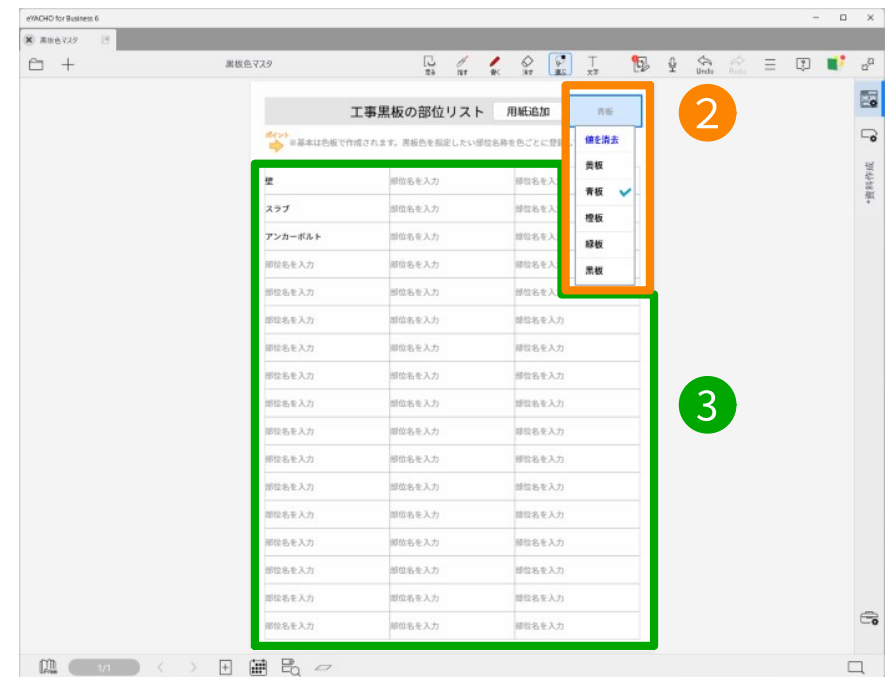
eYACHO for Business 6

黒板色マスタ

黒板色マスタ

変形 指す 書く 消す 選ぶ 文字 Undo Redo

工事黒板の部位リスト 用紙追加

青板

値を消去
黄板
青板 ✓
橙板
緑板
黒板

ポイント
※基本は色板で作成されます。黒板色を指定したい部位名称を色ごとに登録

| 壁 | 部位名を入力 | 部位名を入力 |
|---|---|---|
| スラブ | 部位名を入力 | 部位名を入力 |
| アンカーボルト | 部位名を入力 | 部位名を入力 |
| 部位名を入力 | 部位名を入力 | 部位名を入力 |
| 部位名を入力 | 部位名を入力 | 部位名を入力 |
| 部位名を入力 | 部位名を入力 | 部位名を入力 |
| 部位名を入力 | 部位名を入力 | 部位名を入力 |
| 部位名を入力 | 部位名を入力 | 部位名を入力 |
| 部位名を入力 | 部位名を入力 | 部位名を入力 |
| 部位名を入力 | 部位名を入力 | 部位名を入力 |
| 部位名を入力 | 部位名を入力 | 部位名を入力 |
| 部位名を入力 | 部位名を入力 | 部位名を入力 |
| 部位名を入力 | 部位名を入力 | 部位名を入力 |
| 部位名を入力 | 部位名を入力 | 部位名を入力 |
| 部位名を入力 | 部位名を入力 | 部位名を入力 |
| 部位名を入力 | 部位名を入力 | 部位名を入力 |
| 部位名を入力 | 部位名を入力 | 部位名を入力 |

2

3

資料作成

1/1